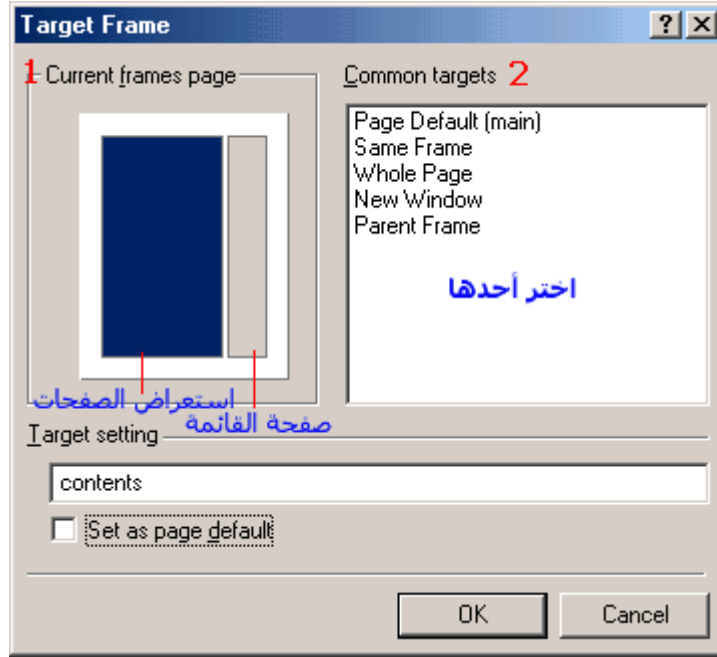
Target Frame

?

1 Current frames page

Common targets 2

Page Default (main)
Same Frame
Whole Page
New Window
Parent Frame

اختر أحدها

استعراض الصفحات

صفحة القائمة

Target setting

contents

Set as page default

OK

Cancel